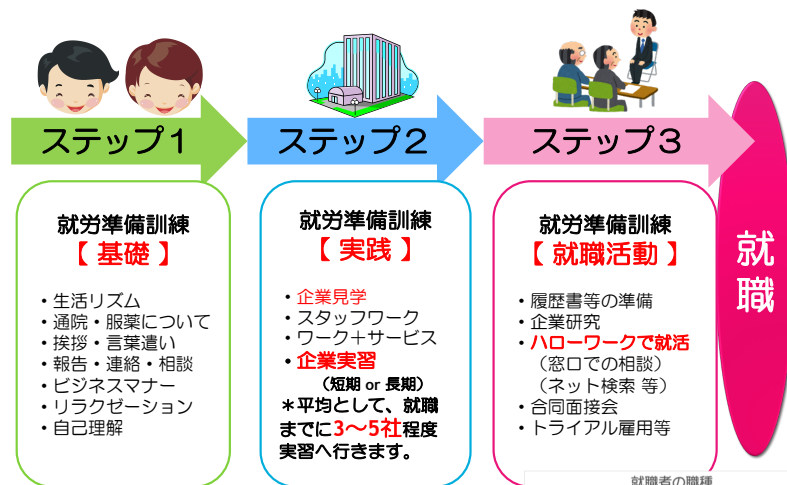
ステップ１

就労準備訓練
【 基礎 】

・生活リズム
・通院・服薬について
・挨拶・言葉遣い
・報告・連絡・相談
・ビジネスマナー
・リラクゼーション
・自己理解

ステップ２

就労準備訓練
【 実践 】

・企業見学
・スタッフワーク
・ワーク＋サービス
・企業実習
（短期 or 長期）
＊平均として、就職までに３〜５社程度実習へ行きます。

ステップ３

就労準備訓練
【 就職活動 】

・履歴書等の準備
・企業研究
・ハローワークで就活
（窓口での相談）
（ネット検索 等）
・合同面接会
・トライアル雇用等

就職

就職者の職種